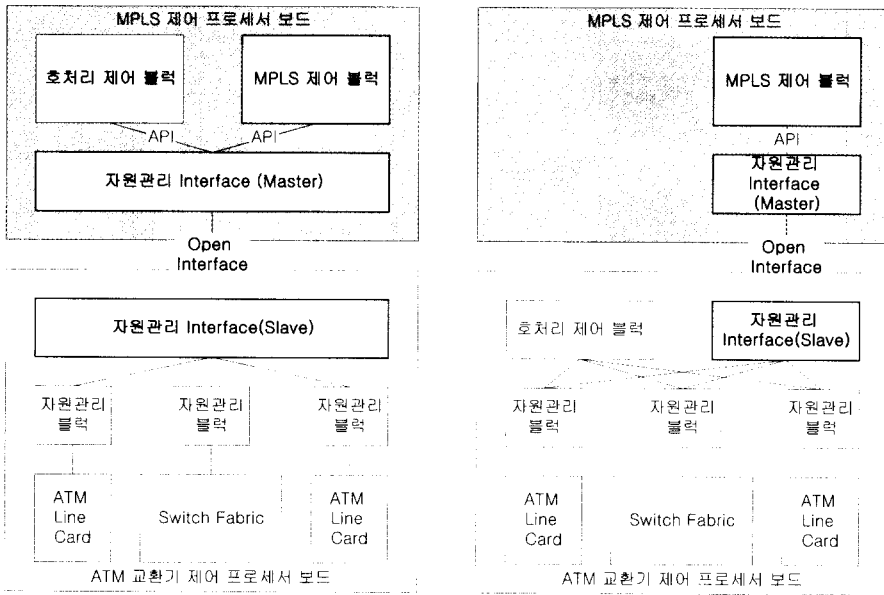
MPLS 제어 프로세서 보드

호처리 제어 블럭

MPLS 제어 블럭

API

API

자원관리 Interface (Master)

Open Interface

자원관리 Interface(Slave)

자원관리 블럭

자원관리 블럭

자원관리 블럭

ATM Line Card

Switch Fabric

ATM Line Card

ATM 교환기 제어 프로세서 보드

MPLS 제어 프로세서 보드

MPLS 제어 블럭

API

자원관리 Interface (Master)

Open Interface

호처리 제어 블럭

자원관리 Interface(Slave)

자원관리 블럭

자원관리 블럭

자원관리 블럭

ATM Line Card

Switch Fabric

ATM Line Card

ATM 교환기 제어 프로세서 보드